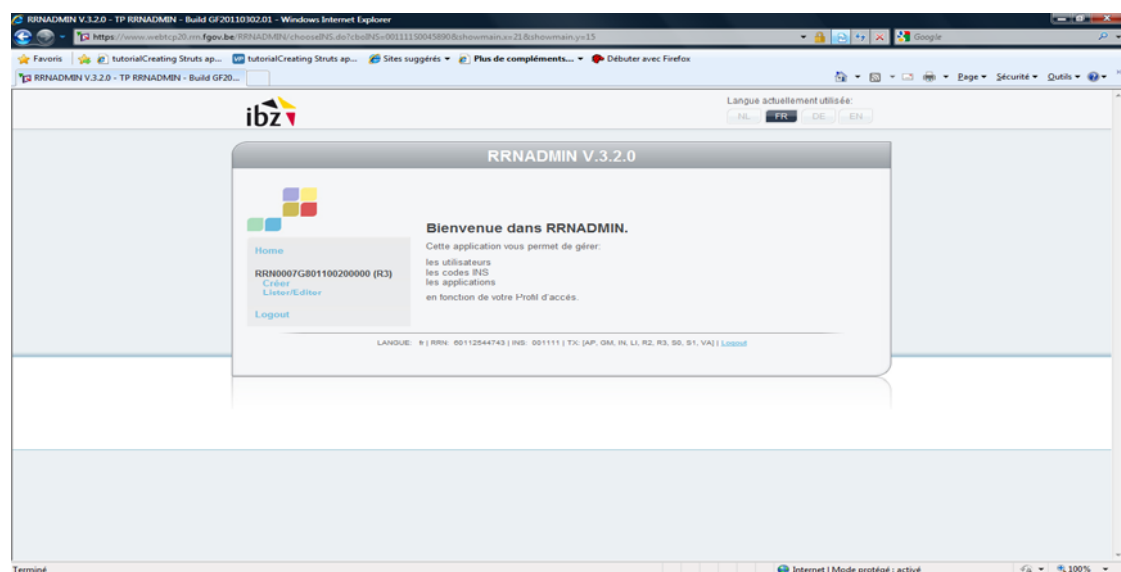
RRNADMIN V.3.2.0 - TP RRNADMIN - Build GF20110302.01 - Windows Internet Explorer

https://www.webtcp20.rrn.fgov.be/RRNADMIN/chooseINS.do?cboINS=00111150045890&showmain.x=21&showmain.y=15

Google

Favoris | tutorialCreating Struts ap... | tutorialCreating Struts ap... | Sites suggérés ▾ | Plus de compléments... ▾ | Débuter avec Firefox

RRNADMIN V.3.2.0 - TP RRNADMIN - Build GF20...

Page ▾ Sécurité ▾ Outils ▾

ibz

Langue actuellement utilisée:

NL FR DE EN

RRNADMIN V.3.2.0

Home

RRN0007G801100200000 (R3)
Créer
Lister/Editer

Logout

Bienvenue dans RRNADMIN.

Cette application vous permet de gérer:

les utilisateurs
les codes INS
les applications

en fonction de votre Profil d'accès.

LANGUE: fr | RRN: 60112544743 | INS: 001111 | TX: [AP, GM, IN, LI, R2, R3, S0, S1, VA] | Logout

Terminé

Internet | Mode protégé : activé

100%